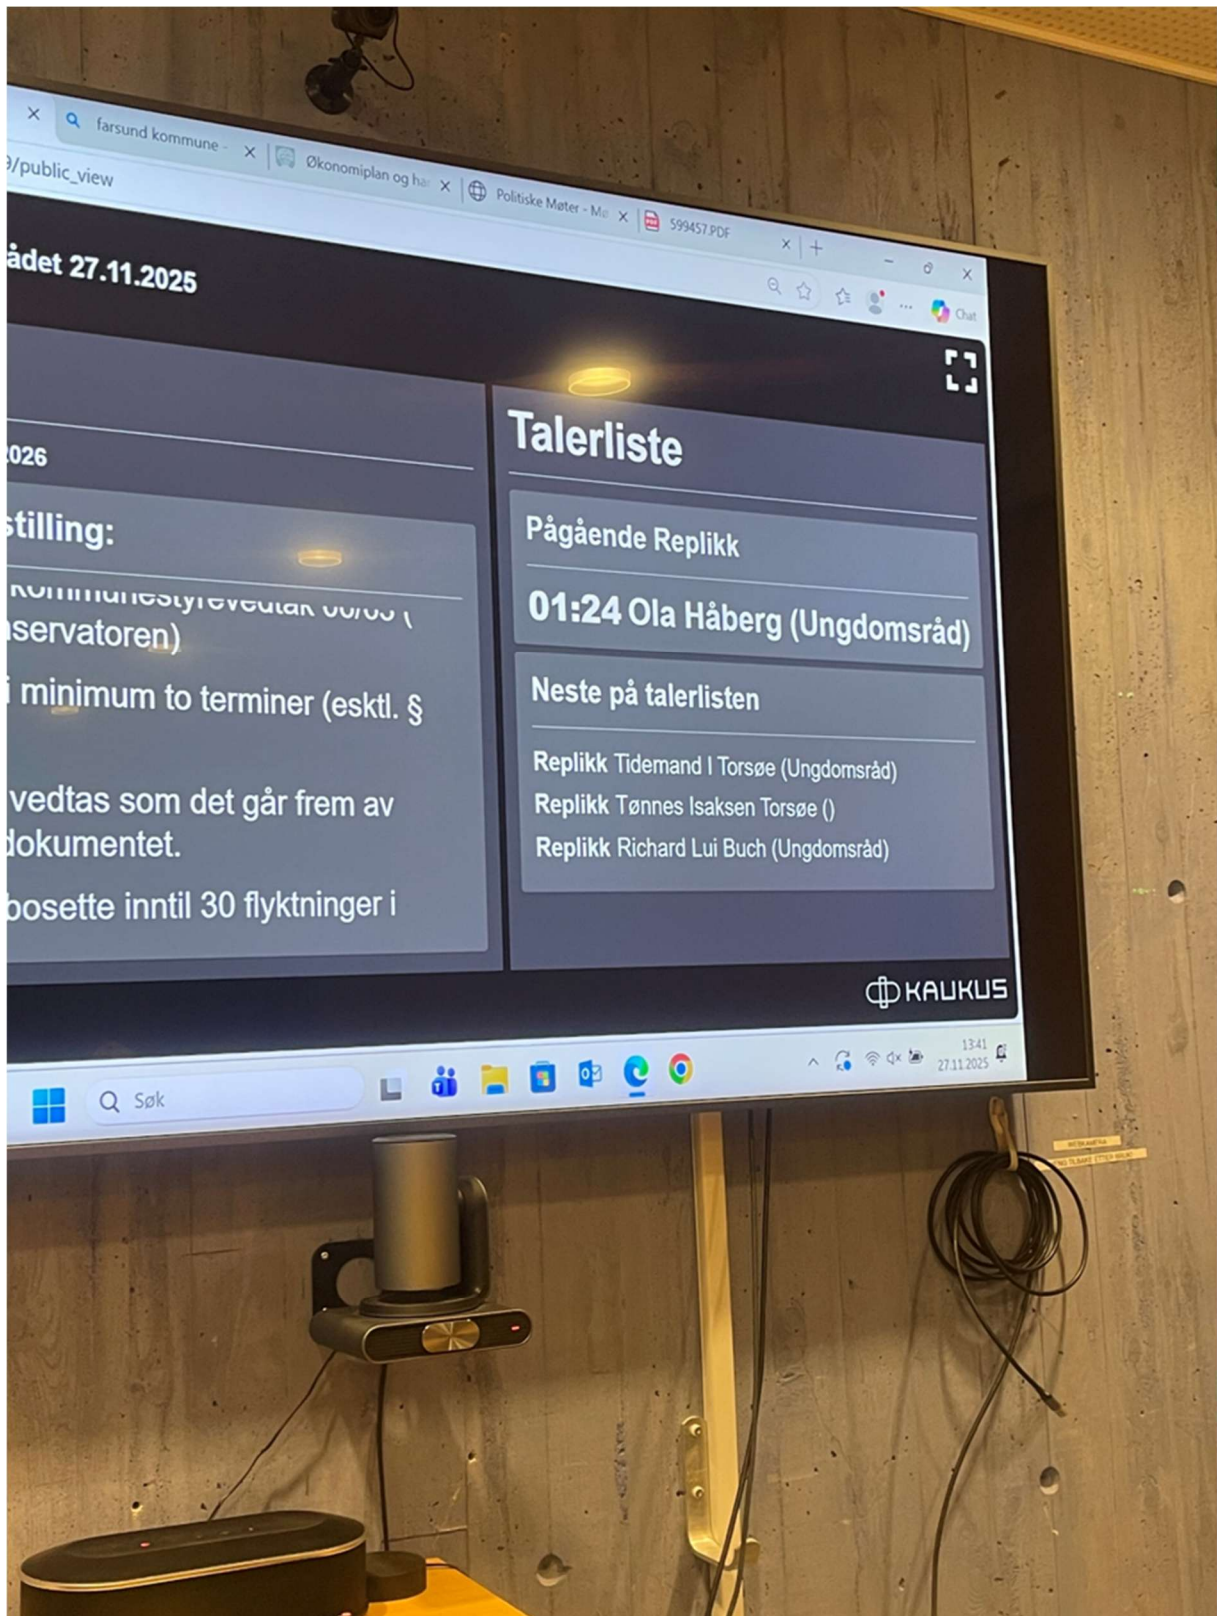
farsund kommune -
Økonomiplan og har
Politiske Møter - Mø
599457.PDF
/public_view
Chat

ådet 27.11.2025

026

stilling:

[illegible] (
servatoren)

i minimum to terminer (esktl. §

vedtas som det går frem av
dokumentet.

bosette inntil 30 flyktninger i

Talerliste

Pågående Replikk

01:24 Ola Håberg (Ungdomsråd)

Neste på talerlisten

Replikk Tidemand I Torsøe (Ungdomsråd)
Replikk Tønnes Isaksen Torsøe ()
Replikk Richard Lui Buch (Ungdomsråd)

KAUKUS

Søk

13:41
27.11.2025